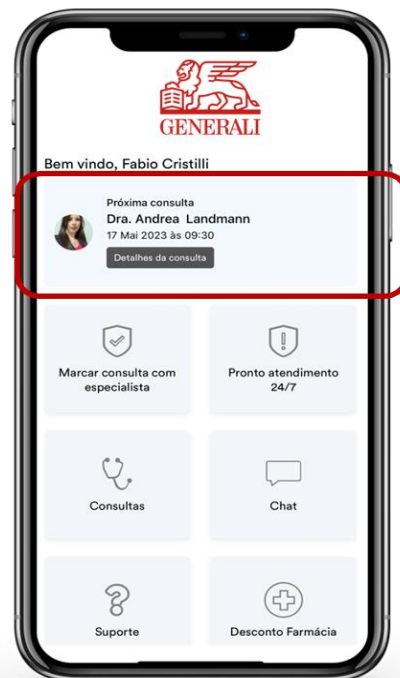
GENERALI

Bem vindo, Fabio Cristilli

Próxima consulta
Dra. Andrea Landmann
17 Mai 2023 às 09:30
Detalhes da consulta

Marcar consulta com especialista

Pronto atendimento 24/7

Consultas

Chat

Suporte

Desconto Farmácia